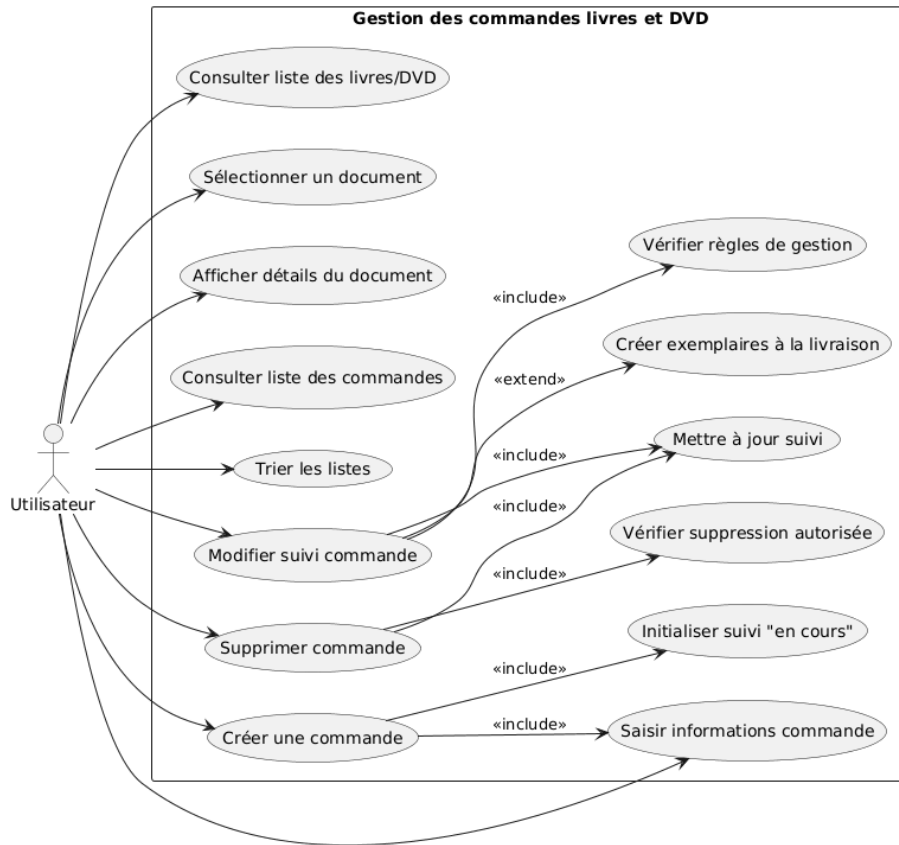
Gestion des commandes livres et DVD

Utilisateur

Consulter liste des livres/DVD

Sélectionner un document

Afficher détails du document

Consulter liste des commandes

Trier les listes

Modifier suivi commande

Supprimer commande

Créer une commande

Vérifier règles de gestion

Créer exemplaires à la livraison

Mettre à jour suivi

Vérifier suppression autorisée

Initialiser suivi "en cours"

Saisir informations commande

«include»

«extend»

«include»

«include»

«include»

«include»

«include»